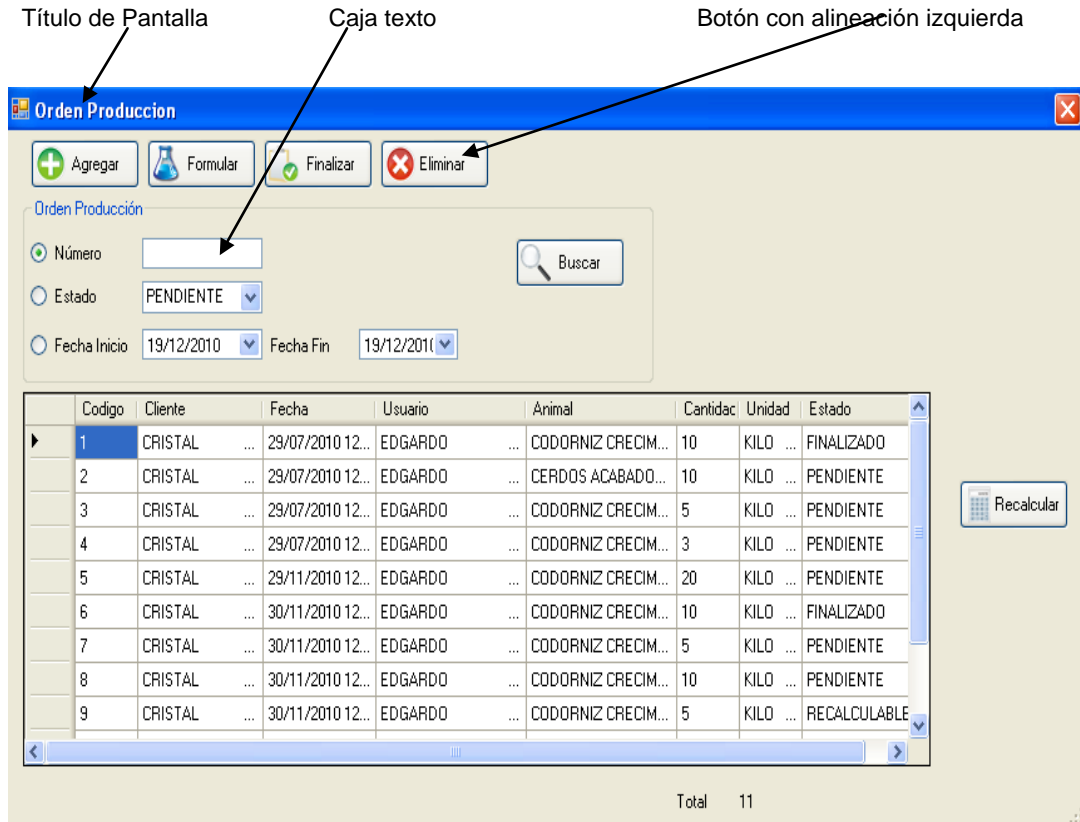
Título de Pantalla

Caja texto

Botón con alineación izquierda

Orden Produccion

Agregar

Formular

Finalizar

Eliminar

Orden Producción

Número

Estado

PENDIENTE

Fecha Inicio

19/12/2010

Fecha Fin

19/12/201(

Buscar

| | Codigo | Cliente | Fecha | Usuario | Animal | Cantidac | Unidad | Estado |
|---|---|---|---|---|---|---|---|---|
| ▶ | 1 | CRISTAL ... | 29/07/2010 12... | EDGARDO ... | CODORNIZ CRECIM... | 10 | KILO ... | FINALIZADO |
| | 2 | CRISTAL ... | 29/07/2010 12... | EDGARDO ... | CERDOS ACABADO... | 10 | KILO ... | PENDIENTE |
| | 3 | CRISTAL ... | 29/07/2010 12... | EDGARDO ... | CODORNIZ CRECIM... | 5 | KILO ... | PENDIENTE |
| | 4 | CRISTAL ... | 29/07/2010 12... | EDGARDO ... | CODORNIZ CRECIM... | 3 | KILO ... | PENDIENTE |
| | 5 | CRISTAL ... | 29/11/2010 12... | EDGARDO ... | CODORNIZ CRECIM... | 20 | KILO ... | PENDIENTE |
| | 6 | CRISTAL ... | 30/11/2010 12... | EDGARDO ... | CODORNIZ CRECIM... | 10 | KILO ... | FINALIZADO |
| | 7 | CRISTAL ... | 30/11/2010 12... | EDGARDO ... | CODORNIZ CRECIM... | 5 | KILO ... | PENDIENTE |
| | 8 | CRISTAL ... | 30/11/2010 12... | EDGARDO ... | CODORNIZ CRECIM... | 10 | KILO ... | PENDIENTE |
| | 9 | CRISTAL ... | 30/11/2010 12... | EDGARDO ... | CODORNIZ CRECIM... | 5 | KILO ... | RECALCULABLE |

Recalcular

Total 11